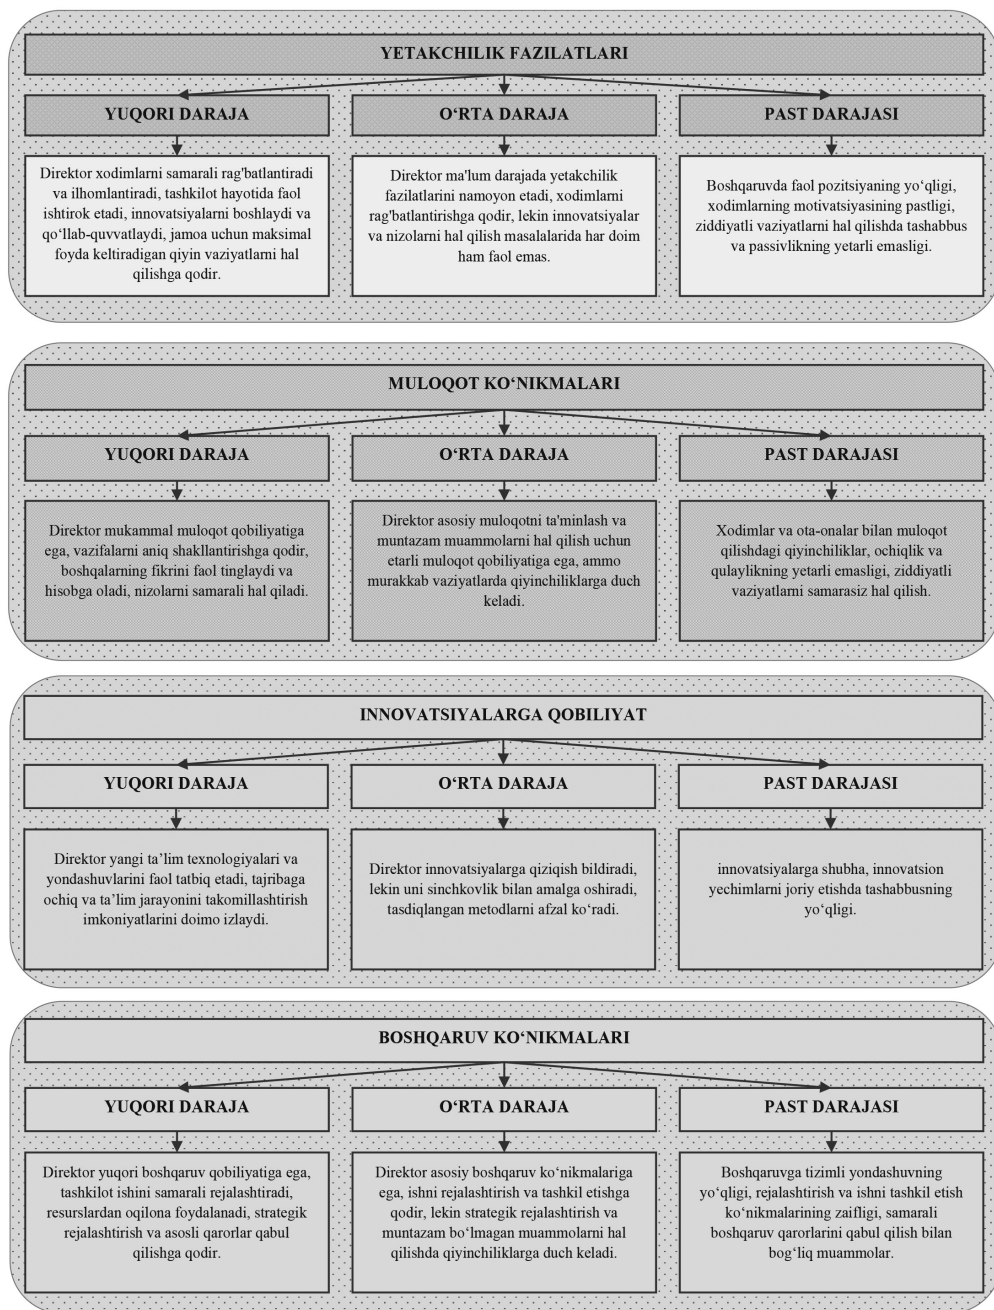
YETAKCHILIK FAZILATLARI

YUQORI DARAJA

O‘RTA DARAJA

PAST DARAJASI

Direktor xodimlarni samarali rag'batlantiradi va ilhomlantiradi, tashkilot hayotida faol ishtirok etadi, innovatsiyalarni boshlaydi va qo‘llab-quvvatlaydi, jamoa uchun maksimal foyda keltiradigan qiyin vaziyatlarni hal qilishga qodir.

Direktor ma'lum darajada yetakchilik fazilatlarini namoyon etadi, xodimlarni rag'batlantirishga qodir, lekin innovatsiyalar va nizolarni hal qilish masalalarida har doim ham faol emas.

Boshqaruvda faol pozitsiyaning yo‘qligi, xodimlarning motivatsiyasining pastligi, ziddiyatli vaziyatlarni hal qilishda tashabbus va passivlikning yetarli emasligi.

MULOQOT KO‘NIKMALARI

YUQORI DARAJA

O‘RTA DARAJA

PAST DARAJASI

Direktor mukammal muloqot qobiliyatiga ega, vazifalarni aniq shakllantirishga qodir, boshqalarning fikrini faol tinglaydi va hisobga oladi, nizolarni samarali hal qiladi.

Direktor asosiy muloqotni ta'minlash va muntazam muammolarni hal qilish uchun etarli muloqot qobiliyatiga ega, ammo murakkab vaziyatlarda qiyinchiliklarga duch keladi.

Xodimlar va ota-onalar bilan muloqot qilishdagi qiyinchiliklar, ochiqlik va qulaylikning yetarli emasligi, ziddiyatli vaziyatlarni samarasiz hal qilish.

INNOVATSIYALARGA QOBILIYAT

YUQORI DARAJA

O‘RTA DARAJA

PAST DARAJASI

Direktor yangi ta’lim texnologiyalari va yondashuvlarini faol tatbiq etadi, tajribaga ochiq va ta’lim jarayonini takomillashtirish imkoniyatlarini doimo izlaydi.

Direktor innovatsiyalarga qiziqish bildiradi, lekin uni sinchkovlik bilan amalga oshiradi, tasdiqlangan metodlarni afzal ko‘radi.

innovatsiyalarga shubha, innovatsion yechimlarni joriy etishda tashabbusning yo‘qligi.

BOSHQARUV KO‘NIKMALARI

YUQORI DARAJA

O‘RTA DARAJA

PAST DARAJASI

Direktor yuqori boshqaruv qobiliyatiga ega, tashkilot ishini samarali rejalashtiradi, resurslardan oqilona foydalanadi, strategik rejalashtirish va asosli qarorlar qabul qilishga qodir.

Direktor asosiy boshqaruv ko‘nikmalariga ega, ishni rejalashtirish va tashkil etishga qodir, lekin strategik rejalashtirish va muntazam bo‘lmagan muammolarni hal qilishda qiyinchiliklarga duch keladi.

Boshqaruvga tizimli yondashuvning yo‘qligi, rejalashtirish va ishni tashkil etish ko‘nikmalarining zaifligi, samarali boshqaruv qarorlarini qabul qilish bilan bog‘liq muammolar.